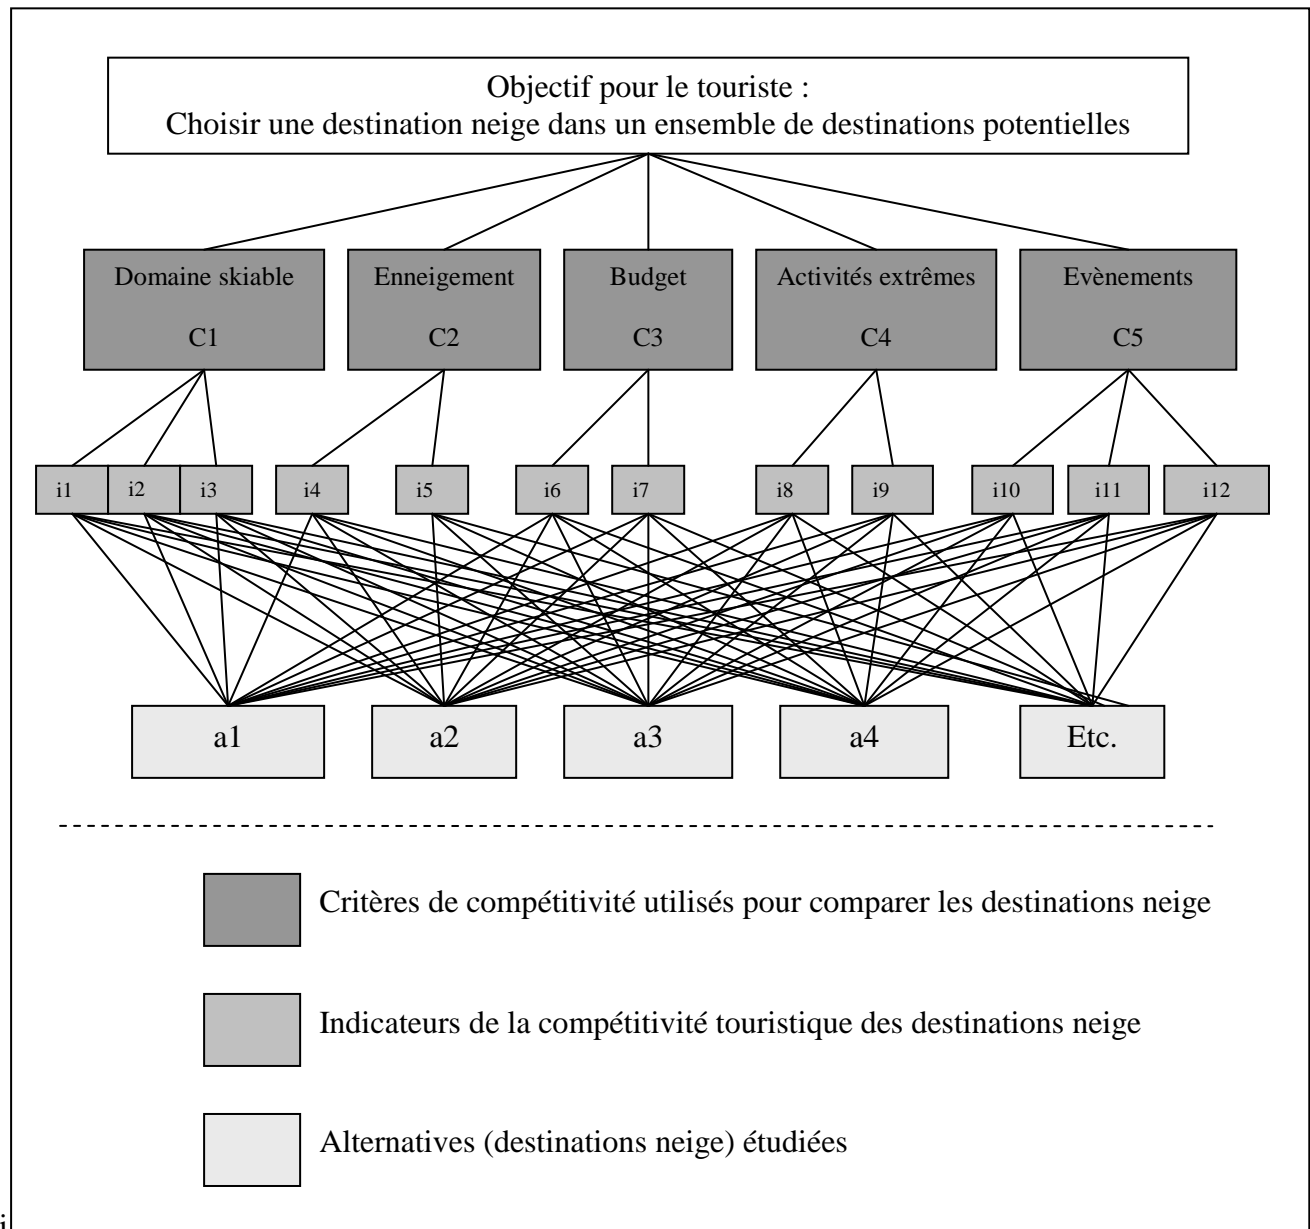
Objectif pour le touriste :
Choisir une destination neige dans un ensemble de destinations potentielles

Domaine skiable
C1

Enneigement
C2

Budget
C3

Activités extrêmes
C4

Evènements
C5

i1 i2 i3 i4 i5 i6 i7 i8 i9 i10 i11 i12

a1 a2 a3 a4 Etc.

Critères de compétitivité utilisés pour comparer les destinations neige

Indicateurs de la compétitivité touristique des destinations neige

Alternatives (destinations neige) étudiées